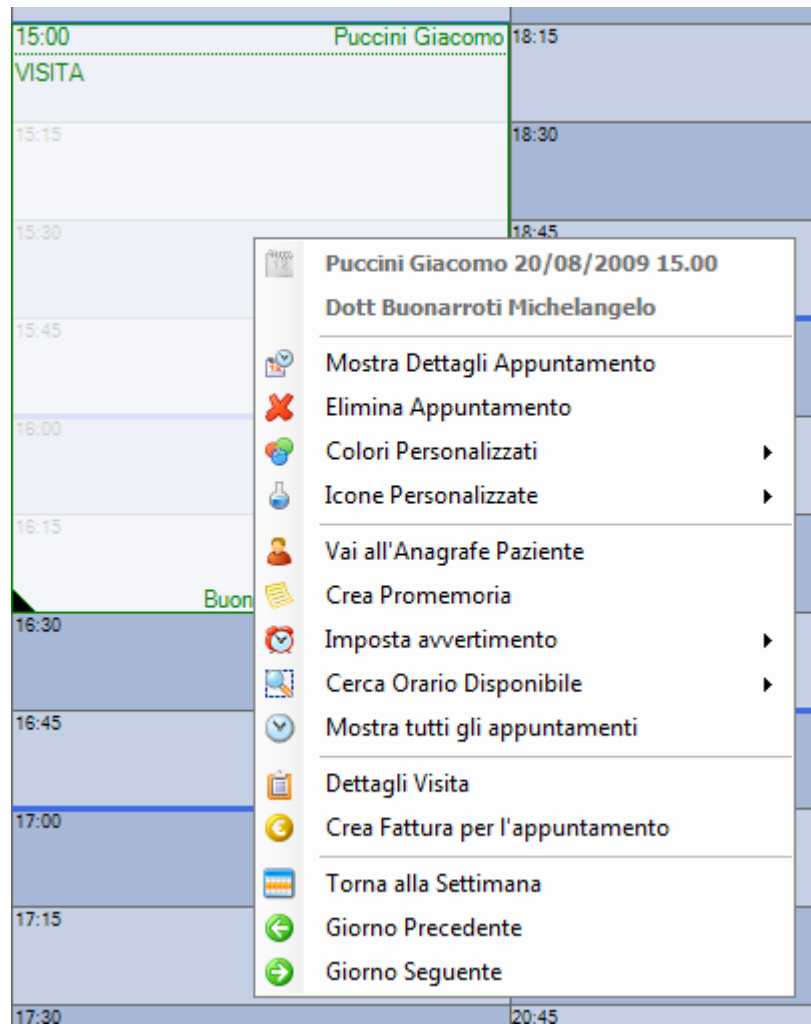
15:00 Puccini Giacomo
VISITA
15:15
15:30
15:45
16:00
16:15
Buon
16:30
16:45
17:00
17:15
17:30

18:15
18:30
18:45
20:45

Puccini Giacomo 20/08/2009 15.00
Dott Buonarroti Michelangelo
Mostra Dettagli Appuntamento
Elimina Appuntamento
Colori Personalizzati
Icone Personalizzate
Vai all'Anagrafe Paziente
Crea Promemoria
Imposta avvertimento
Cerca Orario Disponibile
Mostra tutti gli appuntamenti
Dettagli Visita
Crea Fattura per l'appuntamento
Torna alla Settimana
Giorno Precedente
Giorno Seguente